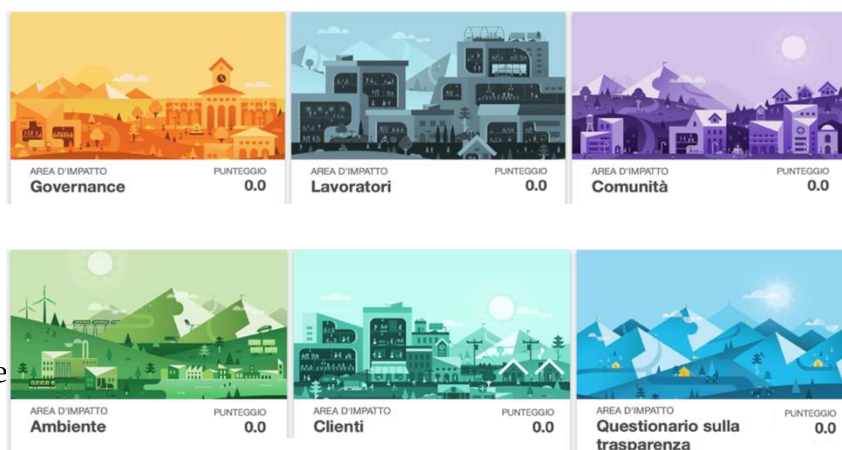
AREA D'IMPATTO
Governance
PUNTEGGIO
0.0

AREA D'IMPATTO
Lavoratori
PUNTEGGIO
0.0

AREA D'IMPATTO
Comunità
PUNTEGGIO
0.0

AREA D'IMPATTO
Ambiente
PUNTEGGIO
0.0

AREA D'IMPATTO
Clienti
PUNTEGGIO
0.0

AREA D'IMPATTO
Questionario sulla trasparenza
PUNTEGGIO
0.0